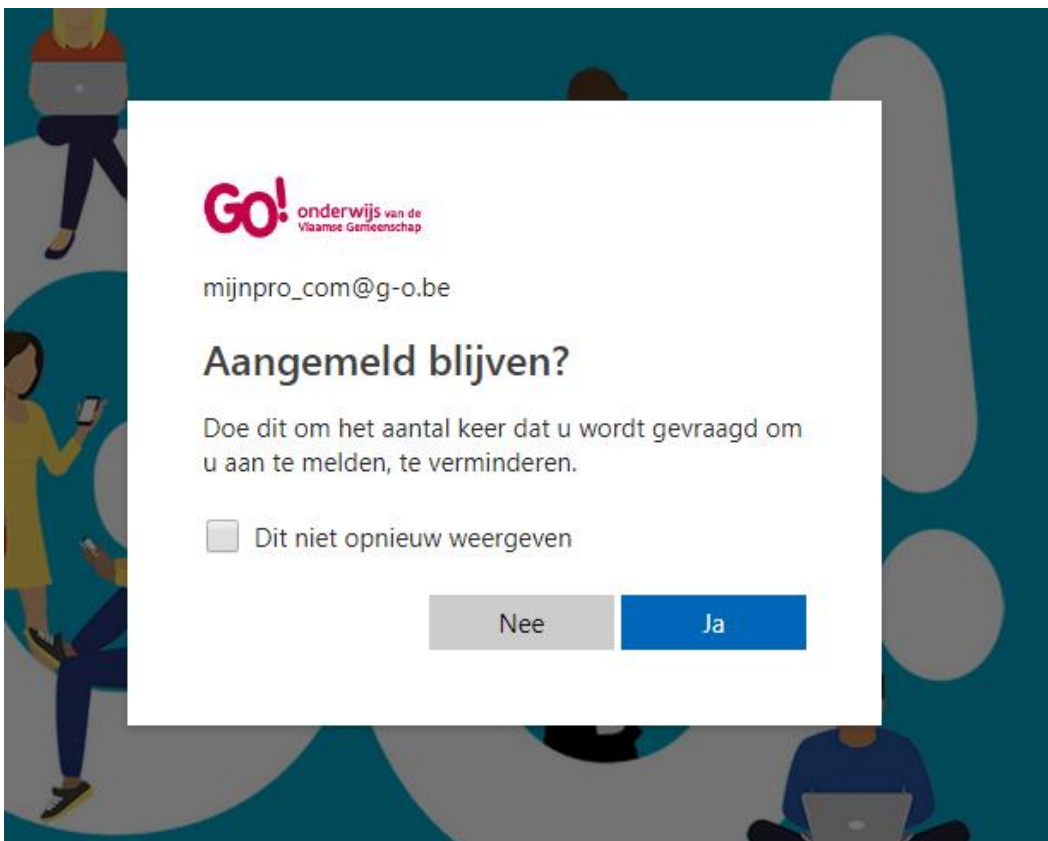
GO! onderwijs van de Vlaamse Gemeenschap

mijnpro_com@g-o.be

Aangemeld blijven?

Doe dit om het aantal keer dat u wordt gevraagd om u aan te melden, te verminderen.

Dit niet opnieuw weergeven

Nee

Ja